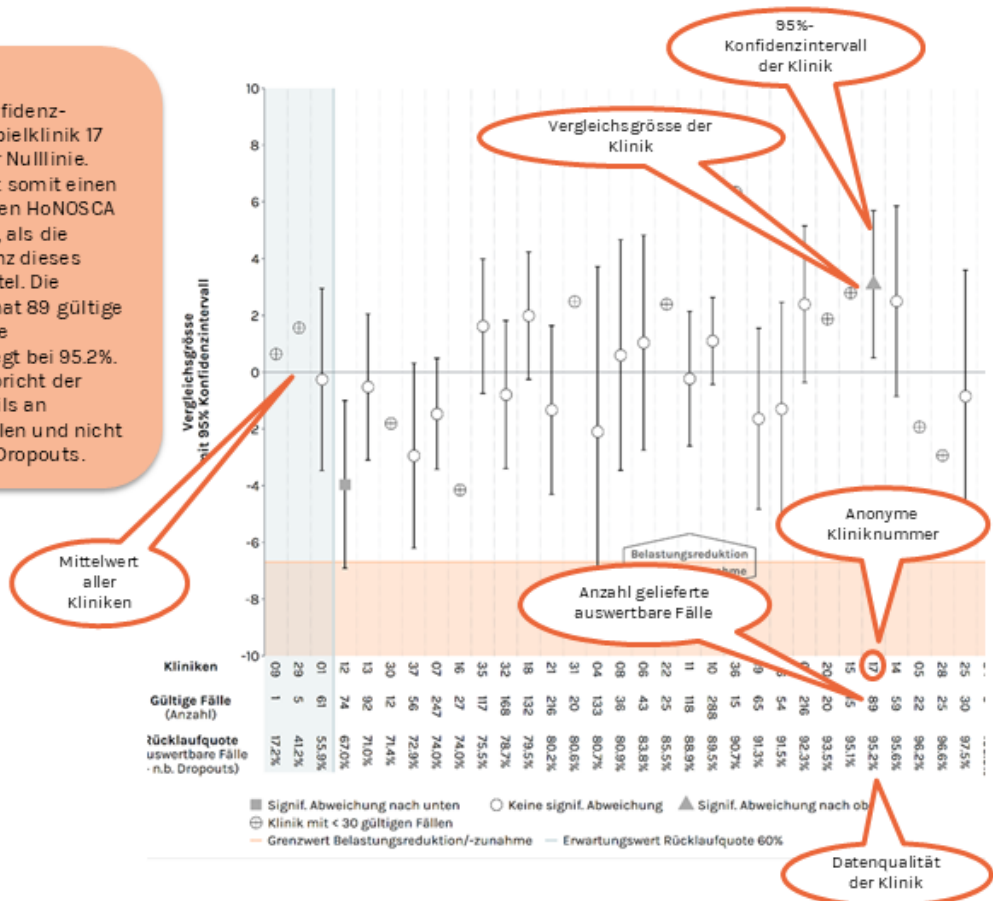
fidenz-
pielklinik 17
r Nulllinie.
t somit einen
en HoNOSCA
, als die
nz dieses
tel. Die
hat 89 gültige
e
gt bei 95.2%.
pricht der
ls an
len und nicht
Dropouts.

95%-
Konfidenzintervall
der Klinik

Vergleichsgrösse der
Klinik

Vergleichsgrösse
mit 95% Konfidenzintervall

10
8
6
4
2
0
-2
-4
-6
-8
-10

Mittelwert
aller
Kliniken

Belastungsreduktion
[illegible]nahme

Anonyme
Kliniknummer

Anzahl gelieferte
auswertbare Fälle

| Kliniken | 09 | 29 | 01 | 12 | 13 | 30 | 37 | 07 | 16 | 35 | 32 | 18 | 21 | 31 | 04 | 08 | 06 | 22 | 11 | 10 | 36 | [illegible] | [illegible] | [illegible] | 20 | 15 | 17 | 14 | 05 | 28 | 25 | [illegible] |
|---|---|---|---|---|---|---|---|---|---|---|---|---|---|---|---|---|---|---|---|---|---|---|---|---|---|---|---|---|---|---|---|---|
| Gültige Fälle (Anzahl) | 1 | 5 | 61 | 74 | 92 | 12 | 56 | 247 | 27 | 117 | 168 | 132 | 216 | 20 | 133 | 36 | 43 | 25 | 118 | 288 | 15 | 65 | 54 | 216 | 20 | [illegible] | 89 | 59 | 22 | 25 | 30 | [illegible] |
| Rücklaufquote (auswertbare Fälle - n.b. Dropouts) | 17.2% | 41.2% | 55.9% | 67.0% | 71.0% | 71.4% | 72.9% | 74.0% | 74.0% | 75.5% | 78.7% | 79.5% | 80.2% | 80.6% | 80.7% | 80.9% | 83.8% | 85.5% | 88.9% | 89.5% | 90.7% | 91.3% | 91.5% | 92.3% | 93.5% | 95.1% | 95.2% | 95.6% | 96.2% | 96.6% | 97.5% | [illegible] |

Signif. Abweichung nach unten
Keine signif. Abweichung
Signif. Abweichung nach ob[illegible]
Klinik mit < 30 gültigen Fällen
Grenzwert Belastungsreduktion/-zunahme
Erwartungswert Rücklaufquote 60%

Datenqualität
der Klinik